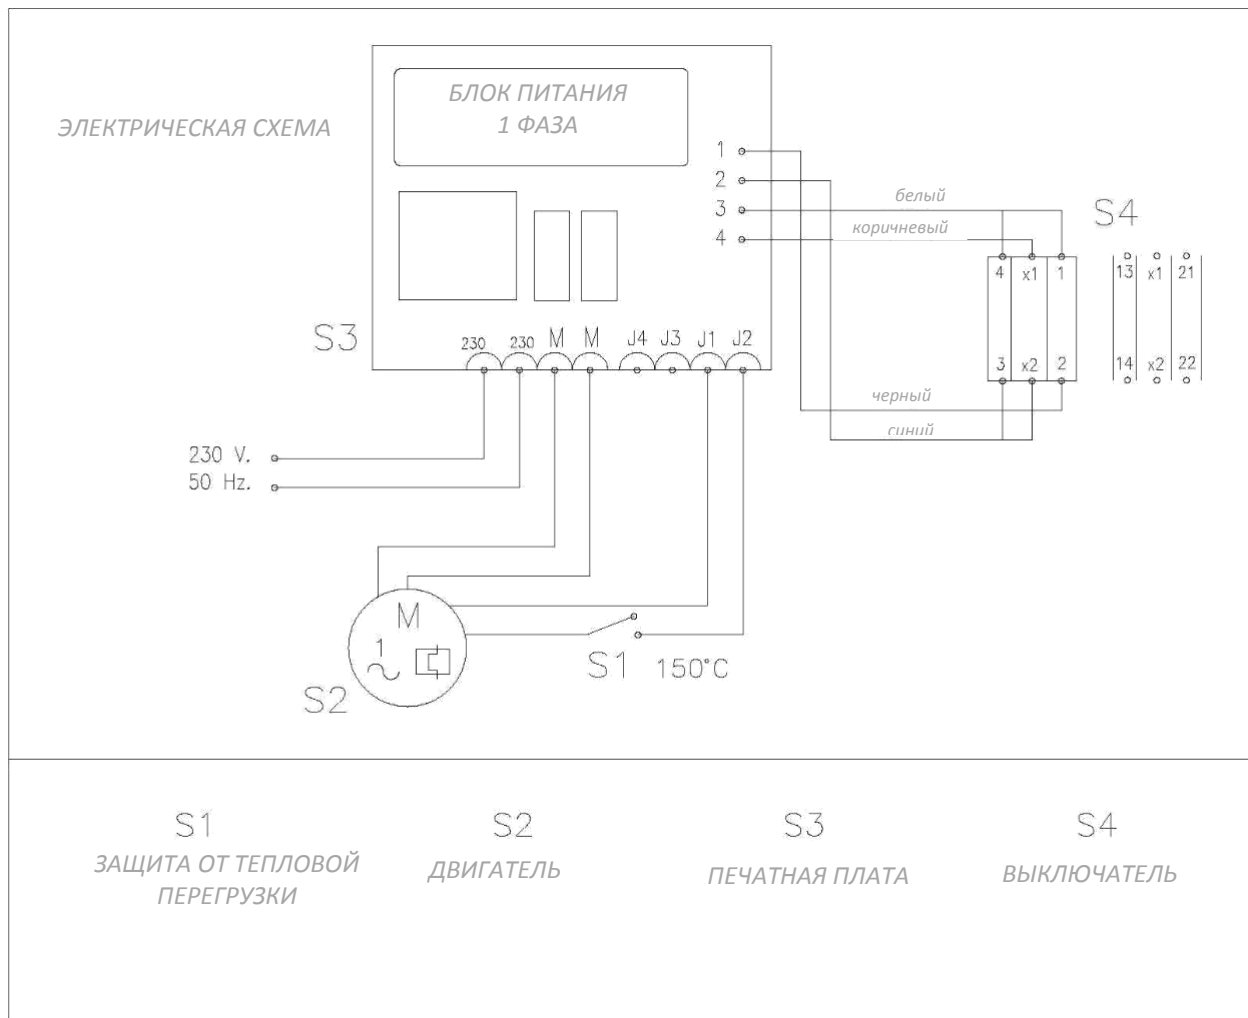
ЭЛЕКТРИЧЕСКАЯ СХЕМА

БЛОК ПИТАНИЯ
1 ФАЗА

1
2
3
4

белый
коричневый

S4

4 x1 1
3 x2 2

13 x1 21
14 x2 22

черный
синий

S3

230 230 M M J4 J3 J1 J2

230 V.
50 Hz.

M
1

S1 150°C

S2

S1
ЗАЩИТА ОТ ТЕПЛОВОЙ ПЕРЕГРУЗКИ

S2
ДВИГАТЕЛЬ

S3
ПЕЧАТНАЯ ПЛАТА

S4
ВЫКЛЮЧАТЕЛЬ